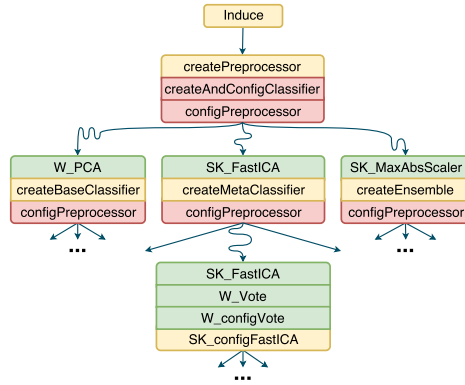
Induce

createPreprocessor
createAndConfigClassifier
configPreprocessor

W_PCA
createBaseClassifier
configPreprocessor

...

SK_FastICA
createMetaClassifier
configPreprocessor

SK_MaxAbsScaler
createEnsemble
configPreprocessor

...

SK_FastICA
W_Vote
W_configVote
SK_configFastICA

...